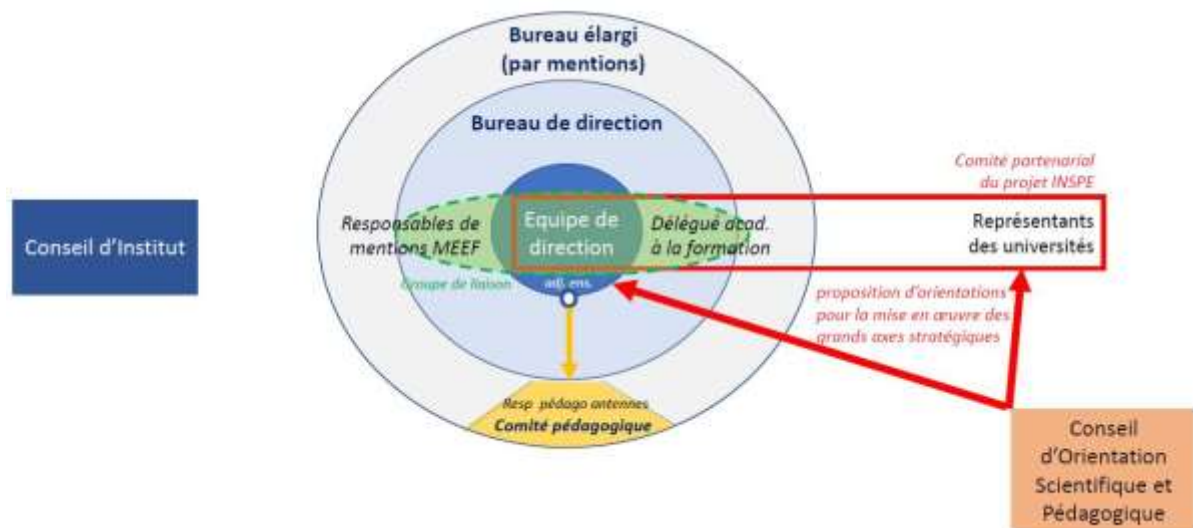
Conseil d'Institut

Bureau élargi (par mentions)

Bureau de direction

Comité partenarial du projet INSPE

Responsables de mentions MEEF

Equipe de direction

Délégué acad. à la formation

Représentants des universités

Groupe de liaison

adj. ens.

proposition d'orientations pour la mise en œuvre des grands axes stratégiques

Resp. pédago antennes

Comité pédagogique

Conseil d'Orientation Scientifique et Pédagogique